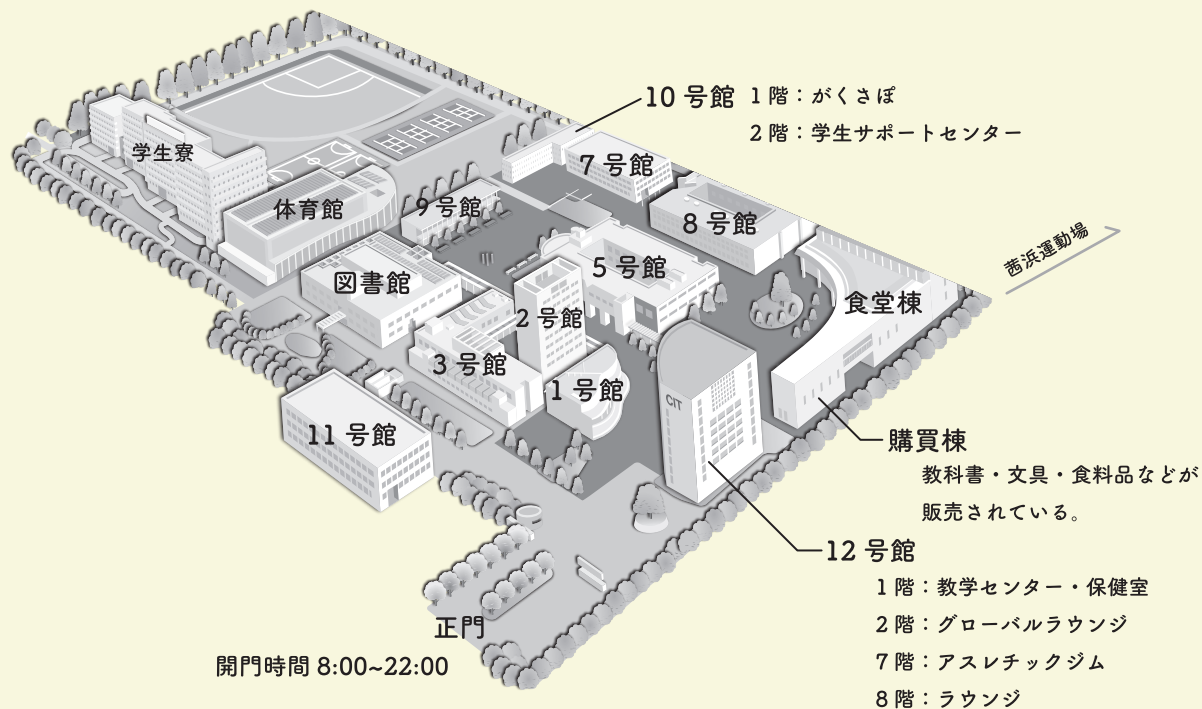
10 号館
1 階：がくさぽ
2 階：学生サポートセンター

学生寮
体育館
9 号館
7 号館
8 号館
図書館
5 号館
2 号館
3 号館
1 号館
食堂棟
11 号館
CIT
茜浜運動場

購買棟
教科書・文具・食料品などが販売されている。

12 号館
1 階：教学センター・保健室
2 階：グローバルラウンジ
7 階：アスレチックジム
8 階：ラウンジ

正門
開門時間 8:00~22:00